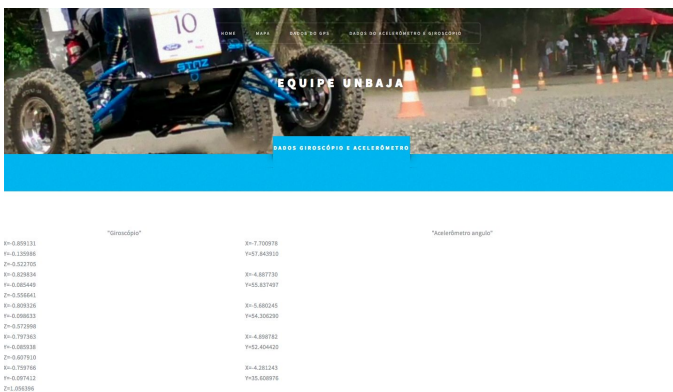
10

HOME MAPA DADOS DO GPS DADOS DO ACELERÔMETRO E GIROSCÓPIO

EQUIPE UNBAJA

DADOS GIROSCÓPIO E ACELERÔMETRO

"Giroscópio"

X=-0.859131
Y=-0.135986
Z=-0.522705
X=-0.829834
Y=-0.085449
Z=-0.556641
X=-0.809326
Y=-0.098633
Z=-0.572998
X=-0.797363
Y=-0.085938
Z=-0.607910
X=-0.759766
Y=-0.097412
Z=-1.056396

"Acelerômetro angulo"

X=-7.700978
Y=57.843910
X=-4.887730
Y=55.837497
X=-5.680245
Y=54.306290
X=-4.898782
Y=52.404420
X=-4.281243
Y=35.608976